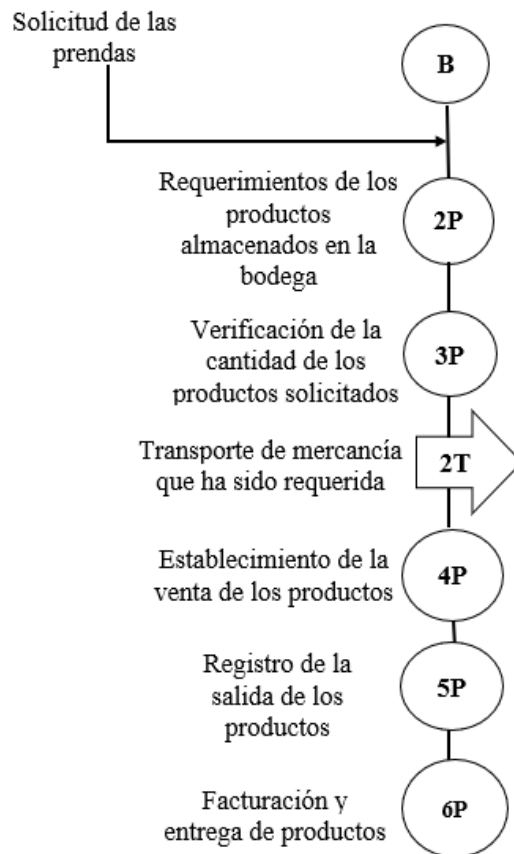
Solicitud de las prendas

B

Requerimientos de los productos almacenados en la bodega

2P

Verificación de la cantidad de los productos solicitados

3P

Transporte de mercancía que ha sido requerida

2T

Establecimiento de la venta de los productos

4P

Registro de la salida de los productos

5P

Facturación y entrega de productos

6P